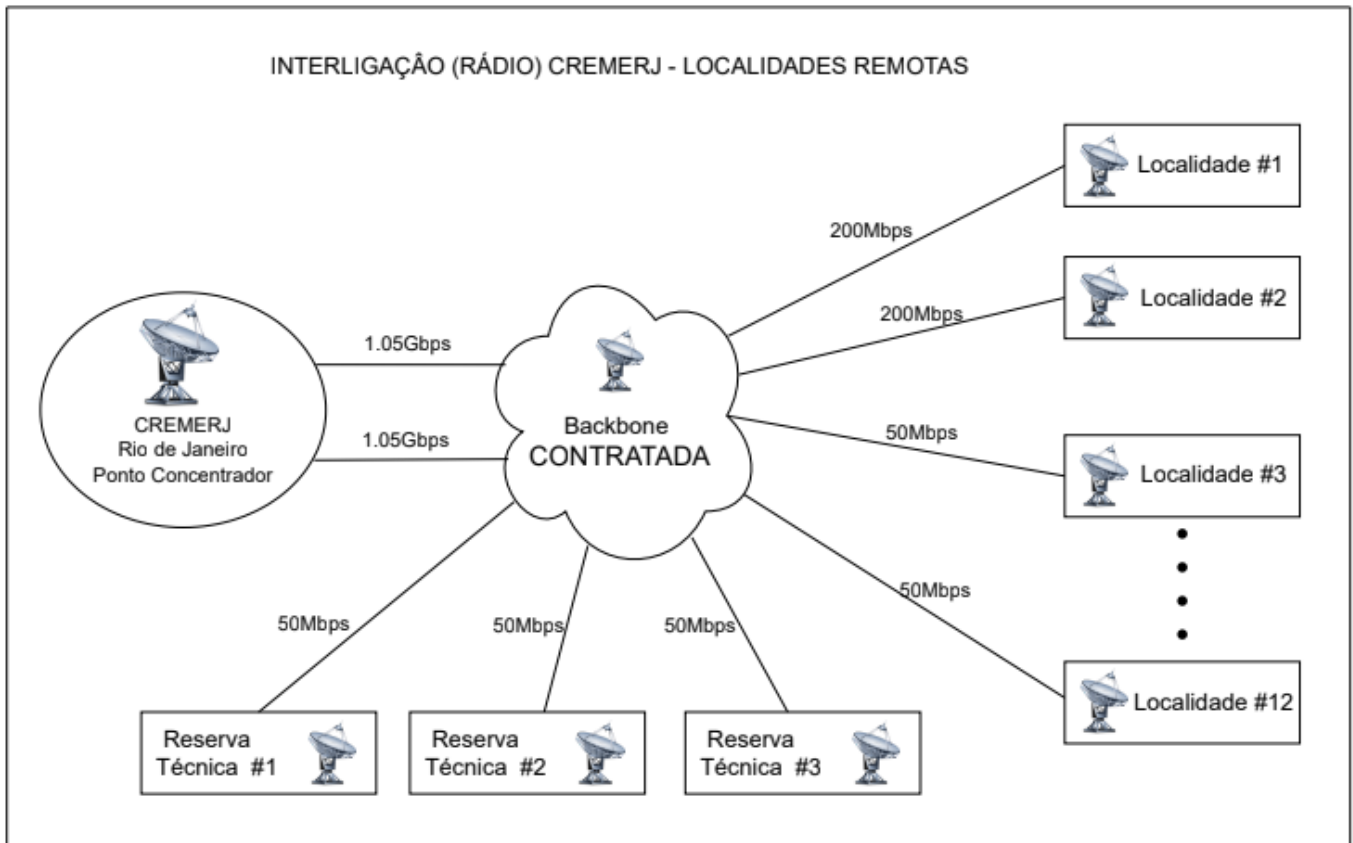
INTERLIGAÇÃO (RÁDIO) CREMERJ - LOCALIDADES REMOTAS

CREMERJ
Rio de Janeiro
Ponto Concentrador

1.05Gbps

1.05Gbps

Backbone
CONTRATADA

200Mbps

200Mbps

50Mbps

50Mbps

Localidade #1

Localidade #2

Localidade #3

Localidade #12

50Mbps

50Mbps

50Mbps

Reserva Técnica #1

Reserva Técnica #2

Reserva Técnica #3